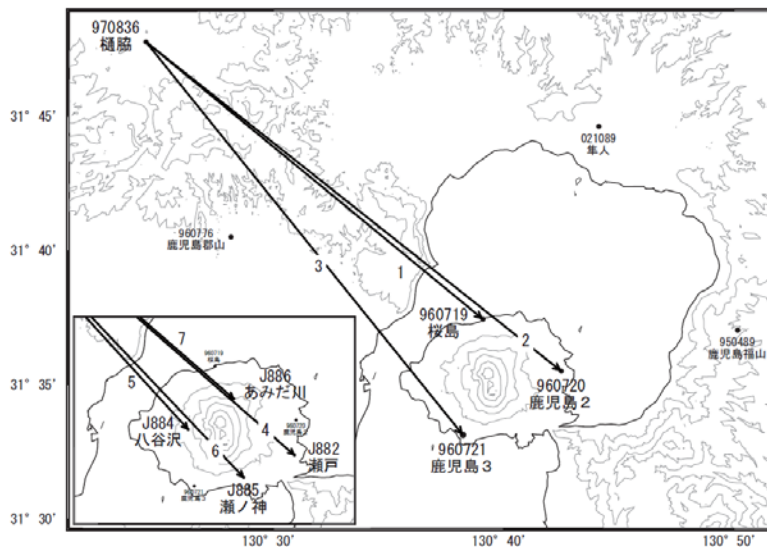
970836
樋脇

021089
隼人

960776
鹿児島郡山

1
3
2
7
5
4
6

960719
桜島

960720
鹿児島２

960721
鹿児島３

950489
鹿児島福山

960719
桜島

J886
あみだ川

960720
鹿児島２

J884
八谷沢

J882
瀬戸

960721
鹿児島３

J885
瀬ノ神

31° 45′
31° 40′
31° 35′
31° 30′
130° 30′
130° 40′
130° 50′